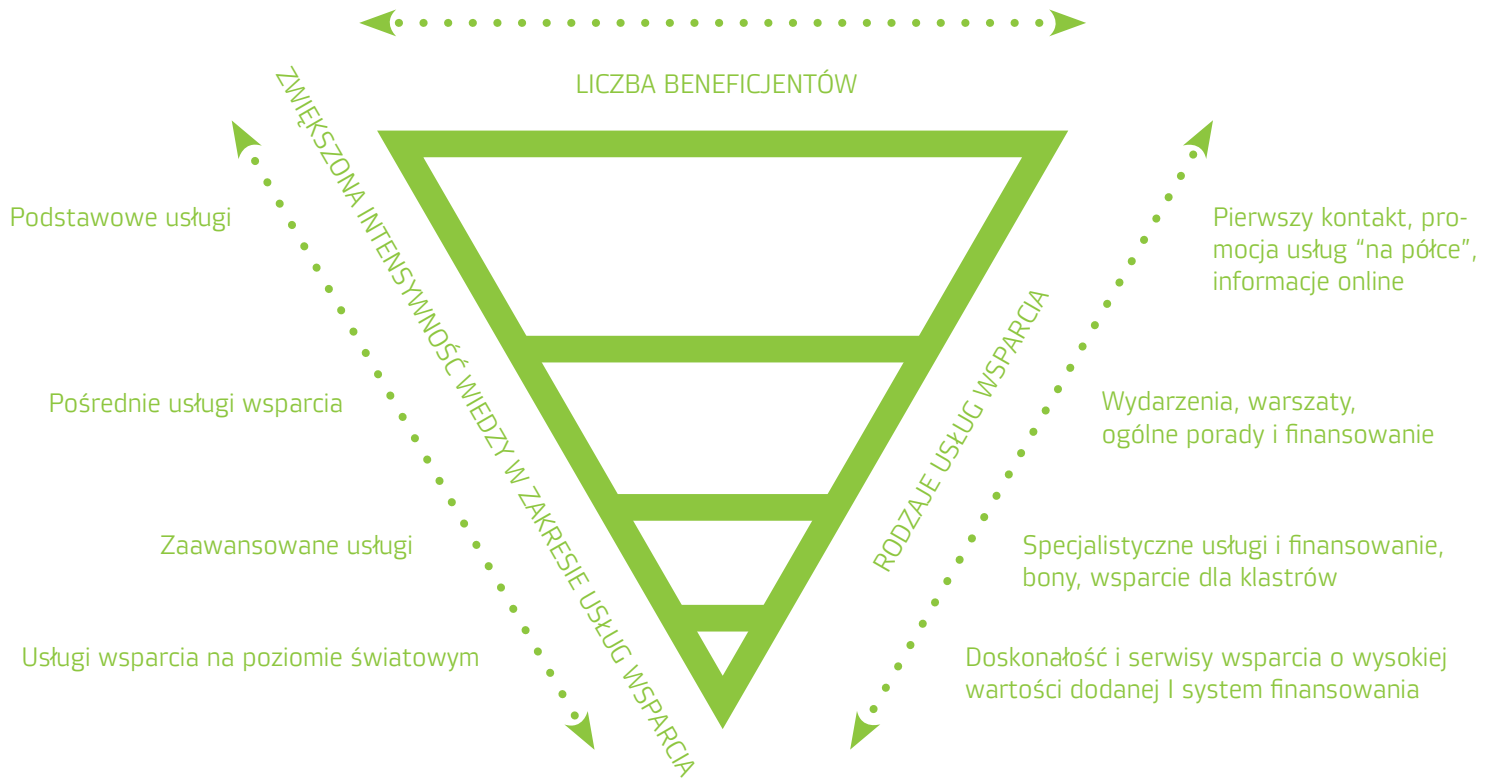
LICZBA BENEFICJENTÓW

ZWIĘKSZONA INTENSYWNOŚĆ WIEDZY W ZAKRESIE USŁUG WSPARCIA

Podstawowe usługi

Pośrednie usługi wsparcia

Zaawansowane usługi

Usługi wsparcia na poziomie światowym

RODZAJE USŁUG WSPARCIA

Pierwszy kontakt, promocja usług “na półce”, informacje online

Wydarzenia, warsztaty, ogólne porady i finansowanie

Specjalistyczne usługi i finansowanie, bony, wsparcie dla klastrów

Doskonałość i serwisy wsparcia o wysokiej wartości dodanej I system finansowania